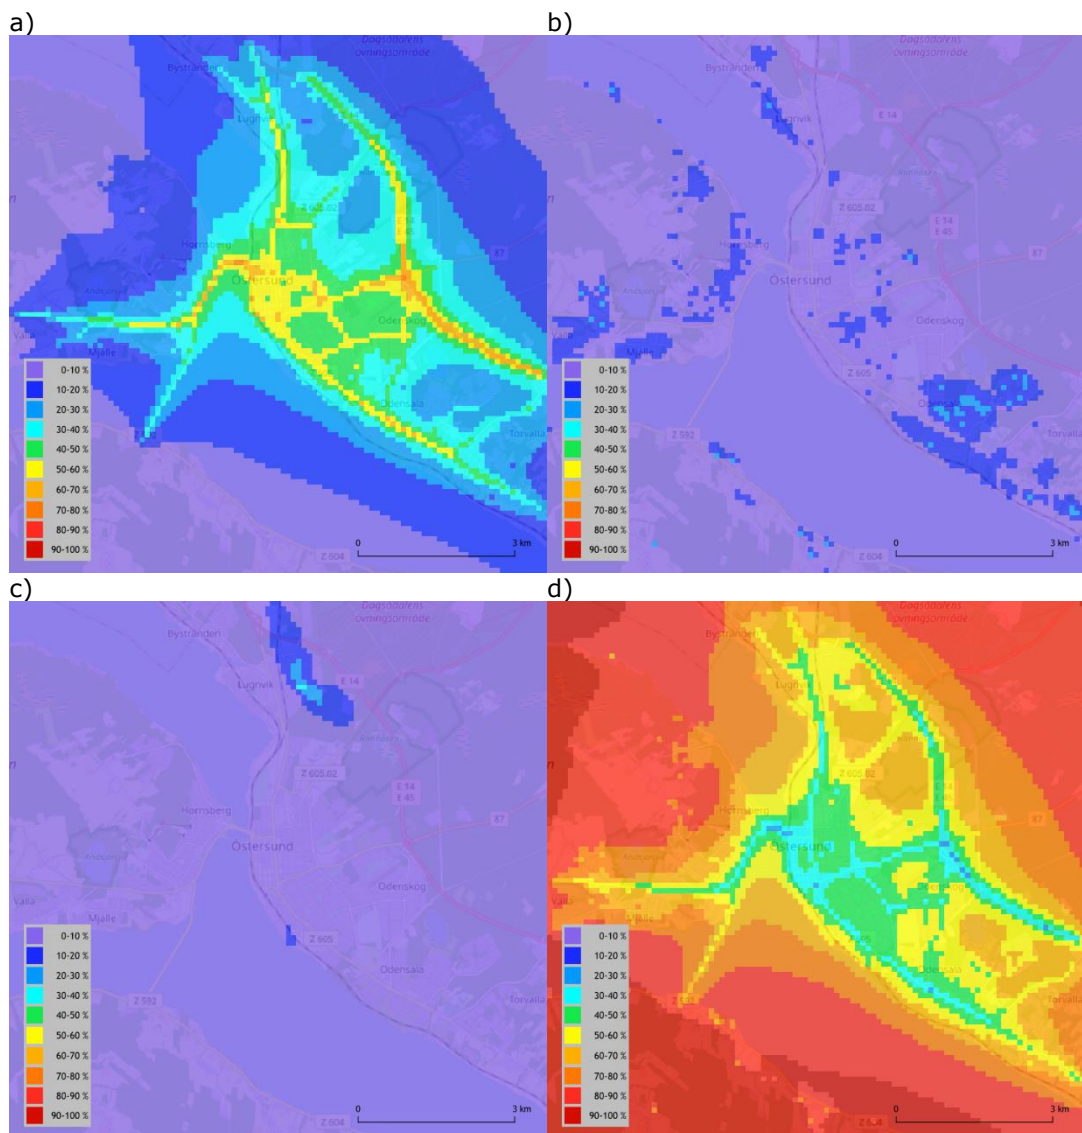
a)

Dagsådalens övningsområde

Byströmen

Lugnvik

Z 605.02

Hornsberg

Östersund

Odenskog

Mjälle

Odensala

Torvalla

0-10 %
10-20 %
20-30 %
30-40 %
40-50 %
50-60 %
60-70 %
70-80 %
80-90 %
90-100 %

0 3 km

Z 604

b)

Dagsådalens övningsområde

Byströmen

Lugnvik

E 14

Z 605.02

E 14
E 45

87

Hornsberg

Östersund

Odenskog

Mjälle

Z 605

Odensala

Z 592

Torvalla

0-10 %
10-20 %
20-30 %
30-40 %
40-50 %
50-60 %
60-70 %
70-80 %
80-90 %
90-100 %

0 3 km

Z 604

c)

Dagsådalens övningsområde

Byströmen

Lugnvik

E 14

Z 605.02

E 14
E 45

87

Hornsberg

Östersund

Odenskog

Valla

Mjälle

Z 605

Odensala

Z 592

Torvalla

0-10 %
10-20 %
20-30 %
30-40 %
40-50 %
50-60 %
60-70 %
70-80 %
80-90 %
90-100 %

0 3 km

Z 604

d)

Dagsådalens övningsområde

Byströmen

Lugn

Z 605.02

87

Hornsberg

Östersund

Odenskog

Mjälle

Odensala

Torvalla

0-10 %
10-20 %
20-30 %
30-40 %
40-50 %
50-60 %
60-70 %
70-80 %
80-90 %
90-100 %

0 3 km